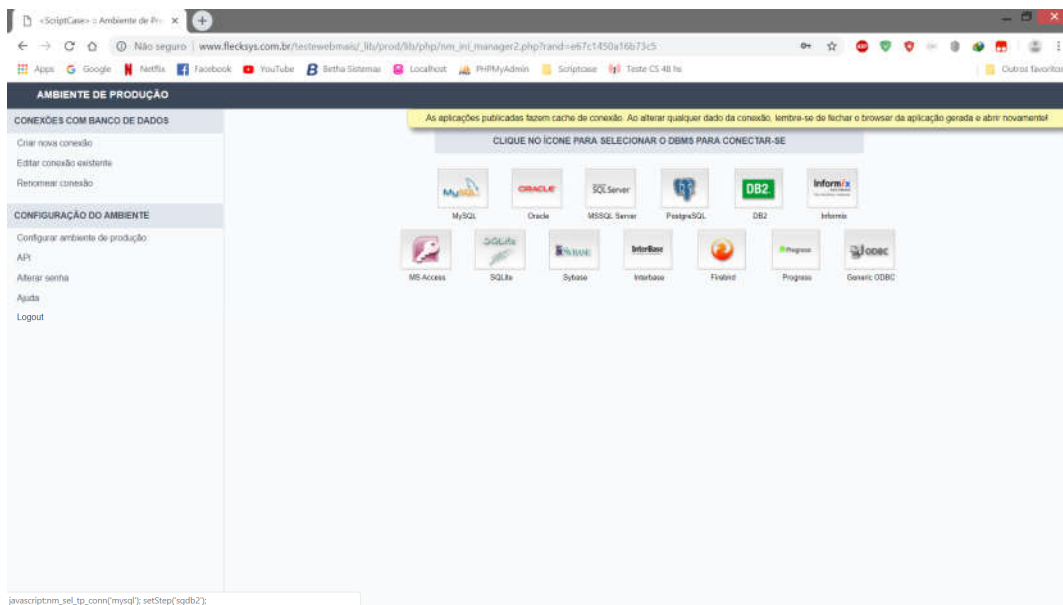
:ScriptCase: :: Ambiente de Pr ×

Não seguro | www.flecksys.com.br/testewebmais/_lib/prod/lib/php/nm_ini_manager2.php?rand=e67c1450a16b73c5

Apps Google Netflix Facebook YouTube Betha Sistemas Localhost PHPMyAdmin Scriptcase Teste CS 48 hs Outros favoritos

AMBIENTE DE PRODUÇÃO

CONEXÕES COM BANCO DE DADOS

Criar nova conexão

Editar conexão existente

Renomear conexão

CONFIGURAÇÃO DO AMBIENTE

Configurar ambiente de produção

API

Alterar senha

Ajuda

Logout

As aplicações publicadas fazem cache de conexão. Ao alterar qualquer dado da conexão, lembre-se de fechar o browser da aplicação gerada e abrir novamente!

CLIQUE NO ÍCONE PARA SELECIONAR O DBMS PARA CONECTAR-SE

MySQL Oracle MSSQL Server PostgreSQL DB2 Informix

MS Access SQLite Sybase Interbase Firebird Progress Generic ODBC

javascript:nm_sel_tp_conn('mysql'); setStep('sqdb2');